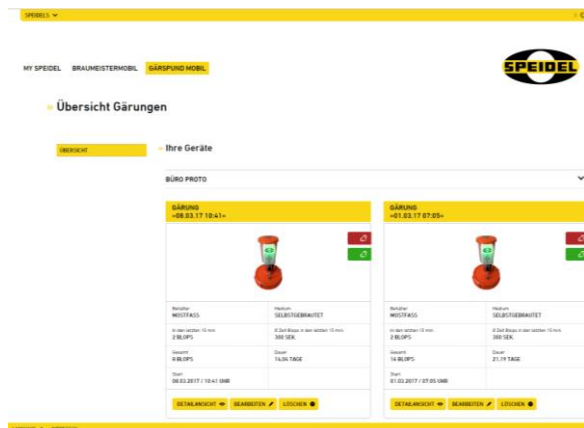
SPEIDELS ⌄

MY SPEIDEL BRAUMEISTERMOBIL GÄRSPUND MOBIL

SPEIDEL

» Übersicht Gärungen

ÜBERSICHT

» Ihre Geräte

BÜRO PROTO

GÄRUNG
»08.03.17 10:41«

| Behälter MOSTFASS | Medium SELBSTGEBRAUTET |
|---|---|
| In den letzten 10 min 2 BLOPS | Ø Zeit Blops in den letzten 10 min 300 SEK |
| Gesamt 0 BLOPS | Dauer 14,06 TAGE |
| Start 08.03.2017 / 10:41 UHR | |

DETAILANSICHT BEARBEITEN LÖSCHEN

GÄRUNG
»01.03.17 07:05«

| Behälter MOSTFASS | Medium SELBSTGEBRAUTET |
|---|---|
| In den letzten 10 min 2 BLOPS | Ø Zeit Blops in den letzten 10 min 300 SEK |
| Gesamt 16 BLOPS | Dauer 21,19 TAGE |
| Start 01.03.2017 / 07:05 UHR | |

DETAILANSICHT BEARBEITEN LÖSCHEN